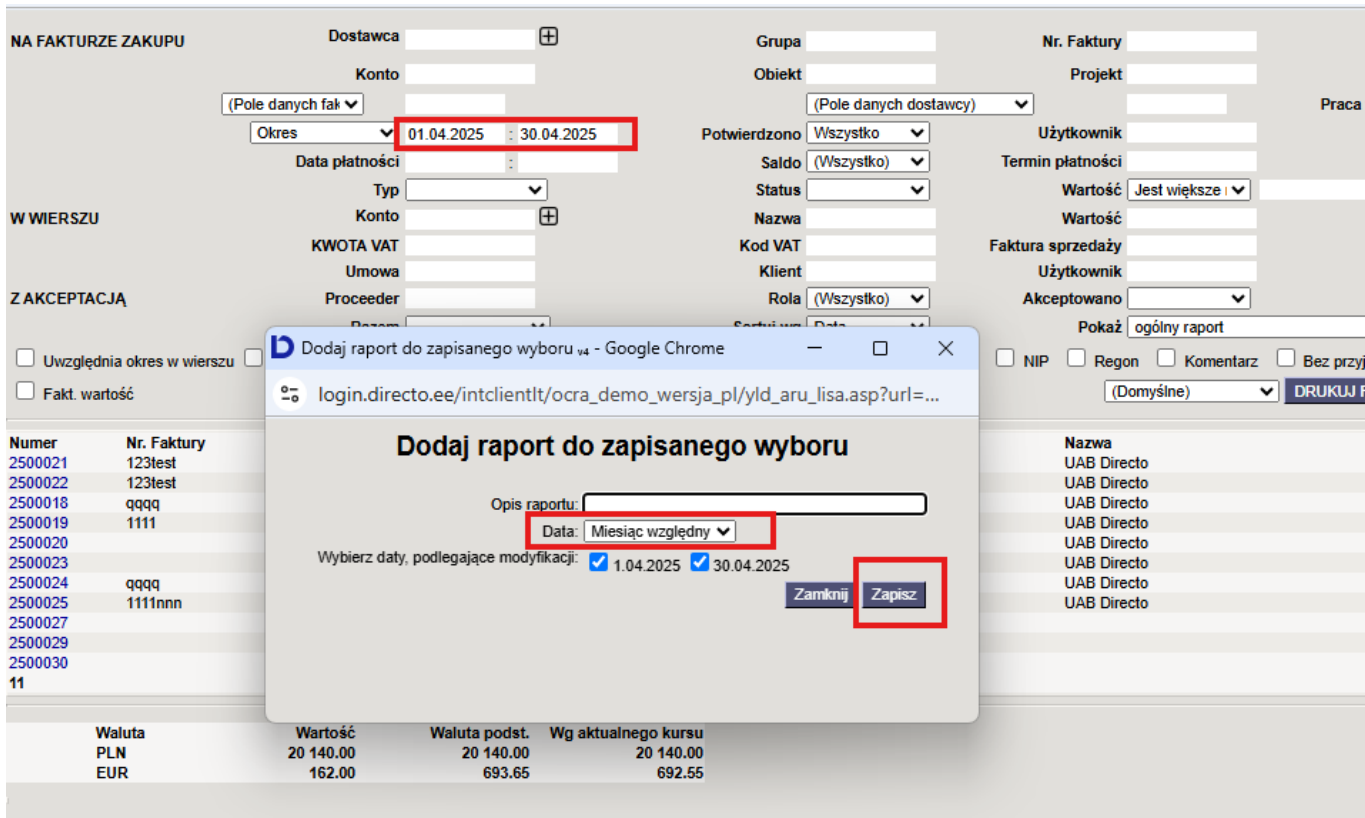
NA FAKTURZE ZAKUPU
Dostawca
Grupa
Nr. Faktury
Konto
Obiekt
Projekt
(Pole danych fak
(Pole danych dostawcy)
Praca
Okres
01.04.2025 : 30.04.2025
Potwierdzono Wszystko
Użytkownik
Data płatności :
Saldo (Wszystko)
Termin płatności
Typ
Status
Wartość Jest większe
W WIERSZU
Konto
Nazwa
Wartość
KWOTA VAT
Kod VAT
Faktura sprzedaży
Umowa
Klient
Użytkownik
Z AKCEPTACJĄ
Proceeder
Rola (Wszystko)
Akceptowano
Razem
Sortuj wg Data
Pokaż ogólny raport
Uwzględnia okres w wierszu
NIP
Regon
Komentarz
Bez przyj
Fakt. wartość
(Domyślne)
DRUKUJ R

Dodaj raport do zapisanego wyboru v4 - Google Chrome
login.directo.ee/intclientlt/ocra_demo_wersja_pl/yld_aru_lisa.asp?url=...
Dodaj raport do zapisanego wyboru
Opis raportu:
Data: Miesiąc względny
Wybierz daty, podlegające modyfikacji: 1.04.2025 30.04.2025
Zamknij
Zapisz

| Numer | Nr. Faktury | Nazwa |
|---|---|---|
| 2500021 | 123test | UAB Directo |
| 2500022 | 123test | UAB Directo |
| 2500018 | qqqq | UAB Directo |
| 2500019 | 1111 | UAB Directo |
| 2500020 | | UAB Directo |
| 2500023 | | UAB Directo |
| 2500024 | qqqq | UAB Directo |
| 2500025 | 1111nnn | UAB Directo |
| 2500027 | | |
| 2500029 | | |
| 2500030 | | |
| 11 | | |

| Waluta | Wartość | Waluta podst. | Wg aktualnego kursu |
|---|---|---|---|
| PLN | 20 140.00 | 20 140.00 | 20 140.00 |
| EUR | 162.00 | 693.65 | 692.55 |